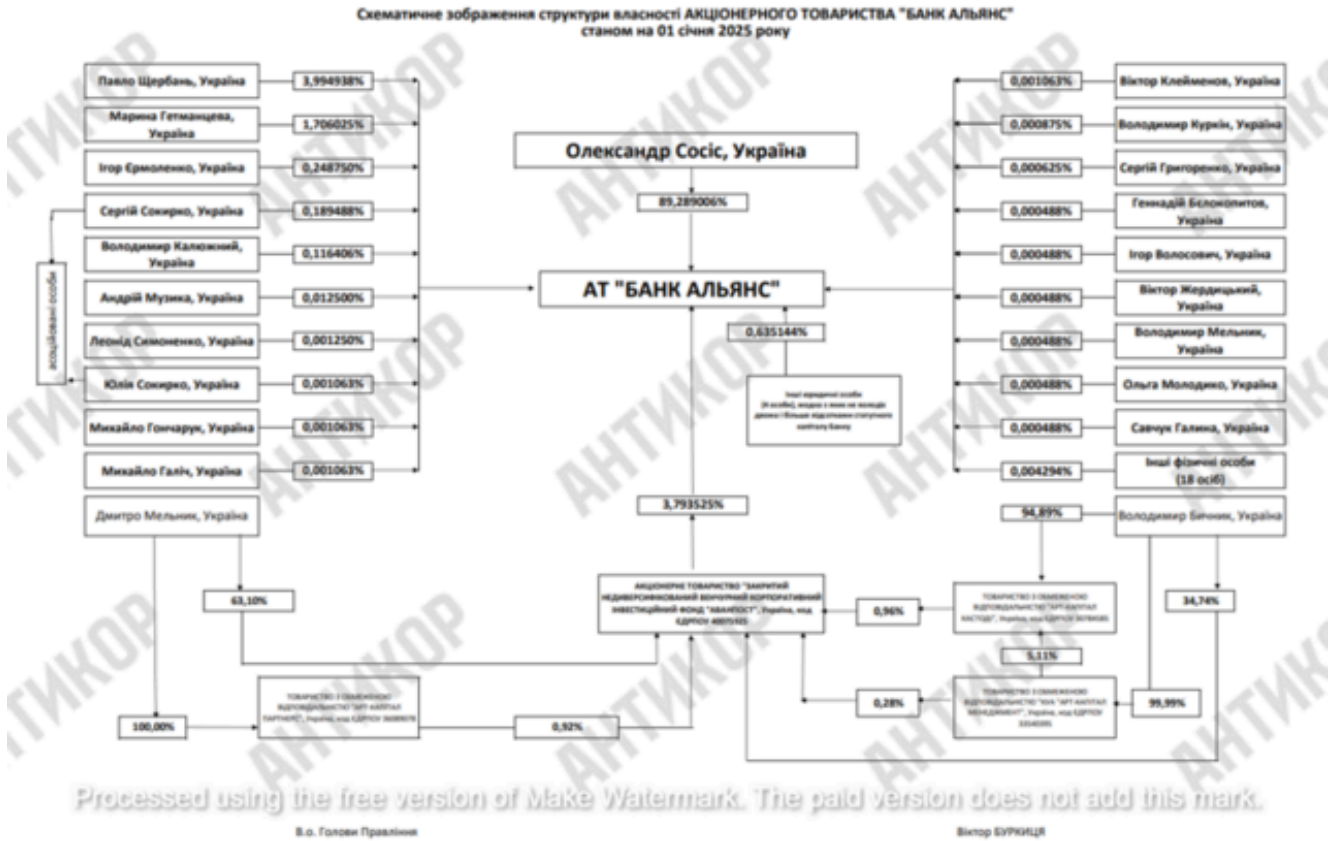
Схематичне зображення структури власності АКЦІОНЕРНОГО ТОВАРИСТВА "БАНК АЛЬЯНС"
станом на 01 січня 2025 року

Павло Щербань, Україна | 3,994938%
Марина Гетманцева, Україна | 1,706025%
Ігор Єрмоленко, Україна | 0,248750%
Сергій Сокирко, Україна | 0,189488%
Володимир Калюжний, Україна | 0,116406%
Андрій Музика, Україна | 0,012500%
Леонід Симоненко, Україна | 0,001250%
Юлія Сокирко, Україна | 0,001063%
Михайло Гончарук, Україна | 0,001063%
Михайло Галіч, Україна | 0,001063%

асоційовані особи

Олександр Сосіс, Україна
89,289006%

АТ "БАНК АЛЬЯНС"

0,635144%

Інші юридичні особи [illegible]

0,001063% | Віктор Клейменов, Україна
0,000875% | Володимир Куркін, Україна
0,000625% | Сергій Григоренко, Україна
0,000488% | Геннадій Белокопитов, Україна
0,000488% | Ігор Волосович, Україна
0,000488% | Віктор Жердицький, Україна
0,000488% | Володимир Мельник, Україна
0,000488% | Ольга Молодико, Україна
0,000488% | Савчук Галина, Україна
0,004294% | Інші фізичні особи (18 осіб)

Дмитро Мельник, Україна
3,793525%
94,89%
Володимир Бичник, Україна

63,10%

АКЦІОНЕРНЕ ТОВАРИСТВО "ЗАКРИТИЙ НЕДИВЕРСИФІКОВАНИЙ ВЕНЧУРНИЙ КОРПОРАТИВНИЙ ІНВЕСТИЦІЙНИЙ ФОНД "АВАНПОСТ", Україна, код ЄДРПОУ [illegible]

0,96%

ТОВАРИСТВО З ОБМЕЖЕНОЮ ВІДПОВІДАЛЬНІСТЮ "АРТ-КАПІТАЛ КАСТОДІ", Україна, код ЄДРПОУ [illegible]

34,74%

5,11%

ТОВАРИСТВО З ОБМЕЖЕНОЮ ВІДПОВІДАЛЬНІСТЮ "АРТ-КАПІТАЛ ПАРТНЕРС", Україна, код ЄДРПОУ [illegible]

100,00%

0,92%

0,28%

ТОВАРИСТВО З ОБМЕЖЕНОЮ ВІДПОВІДАЛЬНІСТЮ "КУА "АРТ-КАПІТАЛ МЕНЕДЖМЕНТ", Україна, код ЄДРПОУ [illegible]

99,99%

Processed using the free version of Make Watermark. The paid version does not add this mark.

В.о. Голови Правління

Віктор БУРКИЦЯ

АНТИКОР